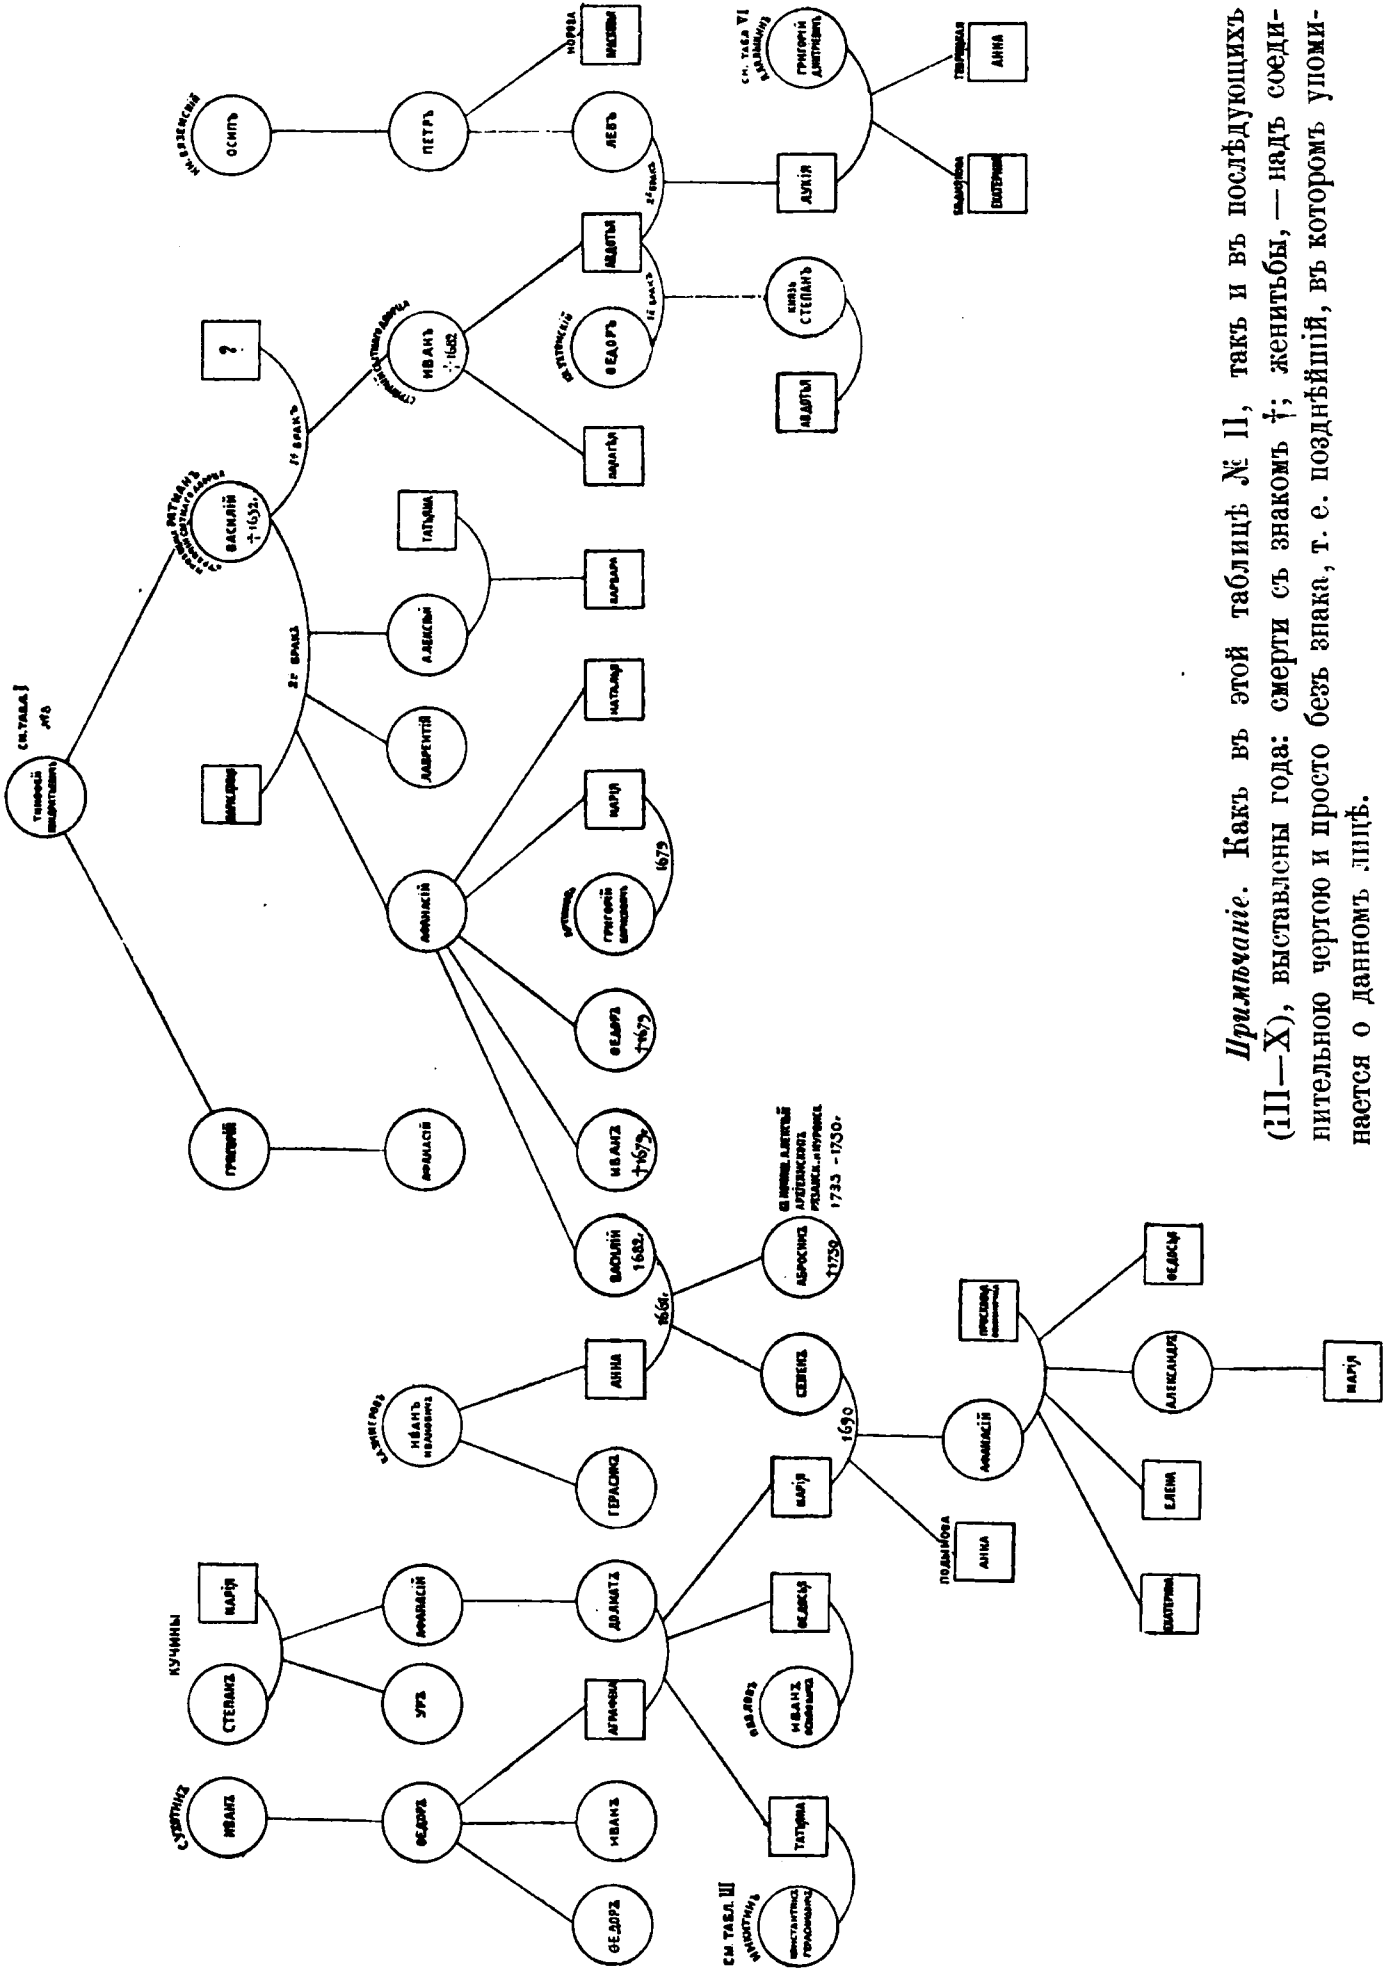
Примѣчаніе. Какъ въ этой таблицѣ № II, такъ и въ послѣдующихъ (III—X), выставлены года: смерти съ знакомъ †; женитьбы, — надъ соединительною чертою и просто безъ знака, т. е. позднѣйшій, въ которомъ упоминается о данномъ лицѣ.

См. табл. I №8
Тимофей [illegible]
Григорій
Афанасій
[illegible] Ратманъ
Василій †1632.
2й бракъ
1й бракъ
?
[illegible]
Иванъ †1682
Задатья
Авдотья
Ѳедоръ
1й бракъ
2й бракъ
Лукія
Левъ
Петръ
Осипъ
Кн. Вяземскій
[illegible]
Кн. Петръ
Князь Степанъ
Авдотья
См. табл. VI
Григорій Дмитріевичъ
Анна
Екатерина
Алексѣй
Татьяна
Варвара
Лаврентій
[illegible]
Афанасій
Наталья
Марія
1679
Григорій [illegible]
Ѳедоръ †1679
Иванъ †1679
Василій 1682.
1661
Авдотья 1739
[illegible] 1733 -1730
Семенъ
1690
Анна
Иванъ Ивановичъ
Герасимъ
Афанасій
Прасковья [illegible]
Ѳедосья
Александръ
Марія
Елена
Екатерина
Анна
Подымова
Марія
Далматъ
Ѳедосья
Иванъ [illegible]
Татьяна
См. табл. III
Константинъ Герасимовичъ
Аграфена
Кучины
Степанъ
Марія
Афанасій
Юрій
С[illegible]
Иванъ
Ѳедоръ
Иванъ
Ѳедоръ